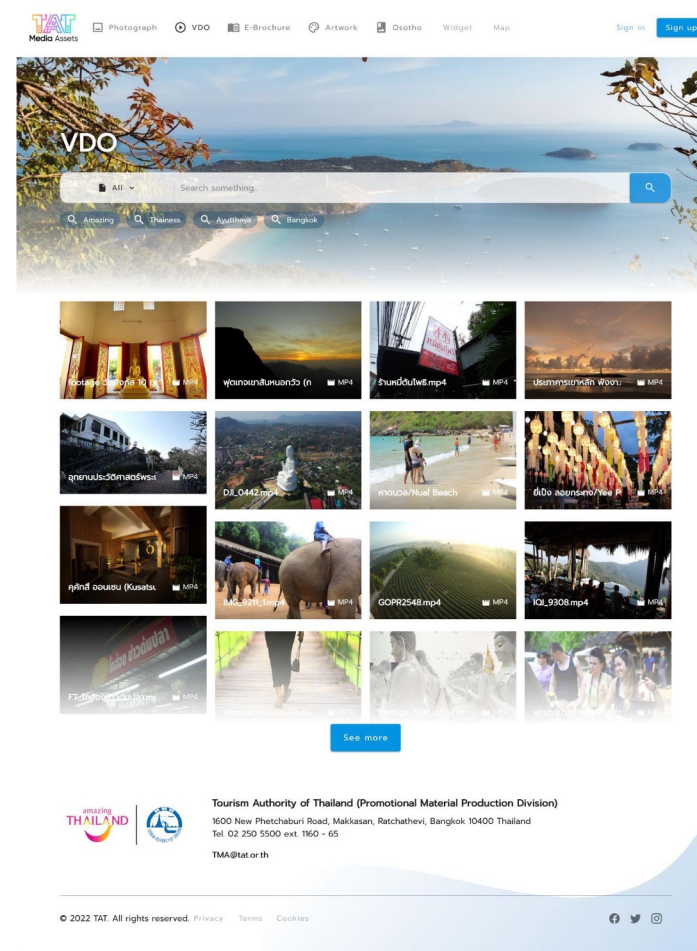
TAT Media Assets

Photograph VDO E-Brochure Artwork Osotho Widget Map

Sign in Sign up

VDO

All

Search something..

Amazing Thainess Ayutthaya Bangkok

footage วัดพระธาตุ 10 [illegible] MP4

พุดเทงเขาสันหนอกวัว (ก MP4

ร้านหมี่ต้นโพธิ์.mp4 MP4

ประภาคารเขาหลัก พังงา MP4

อุทยานประวัติศาสตร์พระ MP4

DJI_0442.mp4 MP4

หาดนวล/Nual Beach MP4

ยี่เป็ง ลอยกระทง/Yee P MP4

คุศักดิ์ ออนเซน (Kusatsu MP4

IMG_9211_1.mp4 MP4

GOPR2548.mp4 MP4

IQL9308.mp4 MP4

FT-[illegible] MP4

See more

amazing THAILAND

Tourism Authority of Thailand (Promotional Material Production Division)

1600 New Phetchaburi Road, Makkasan, Ratchathevi, Bangkok 10400 Thailand
Tel. 02 250 5500 ext. 1160 - 65

TMA@tat.or.th

© 2022 TAT. All rights reserved. Privacy Terms Cookies